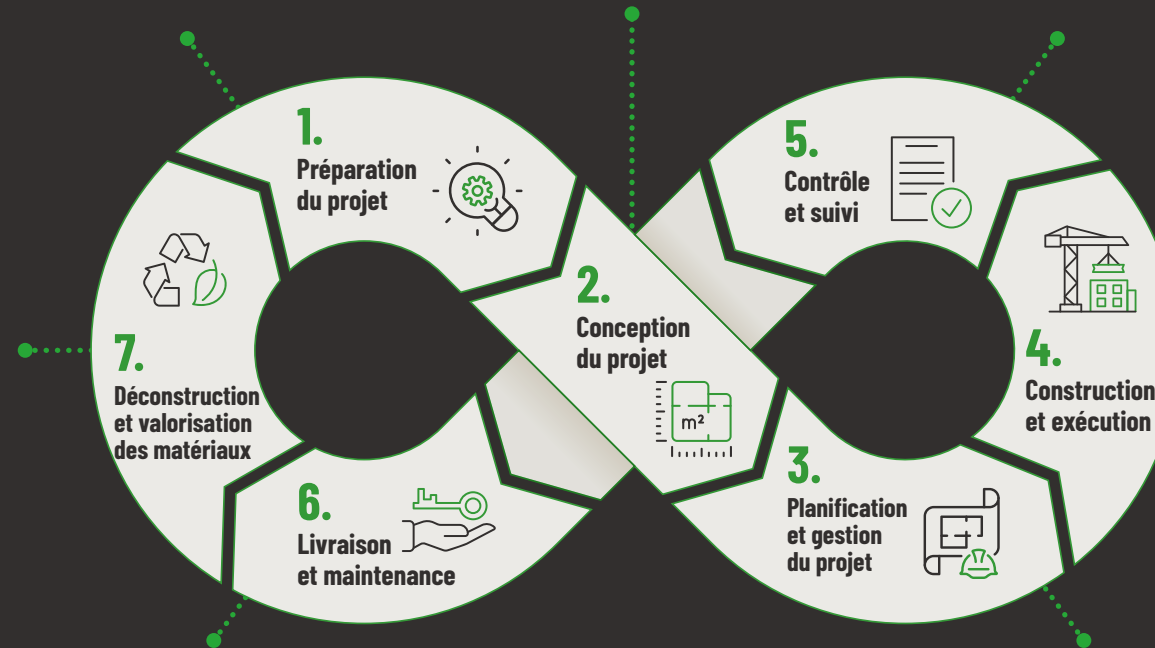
1.
Préparation du projet

5.
Contrôle et suivi

7.
Déconstruction et valorisation des matériaux

2.
Conception du projet

m²

4.
Construction et exécution

3.
Planification et gestion du projet

6.
Livraison et maintenance